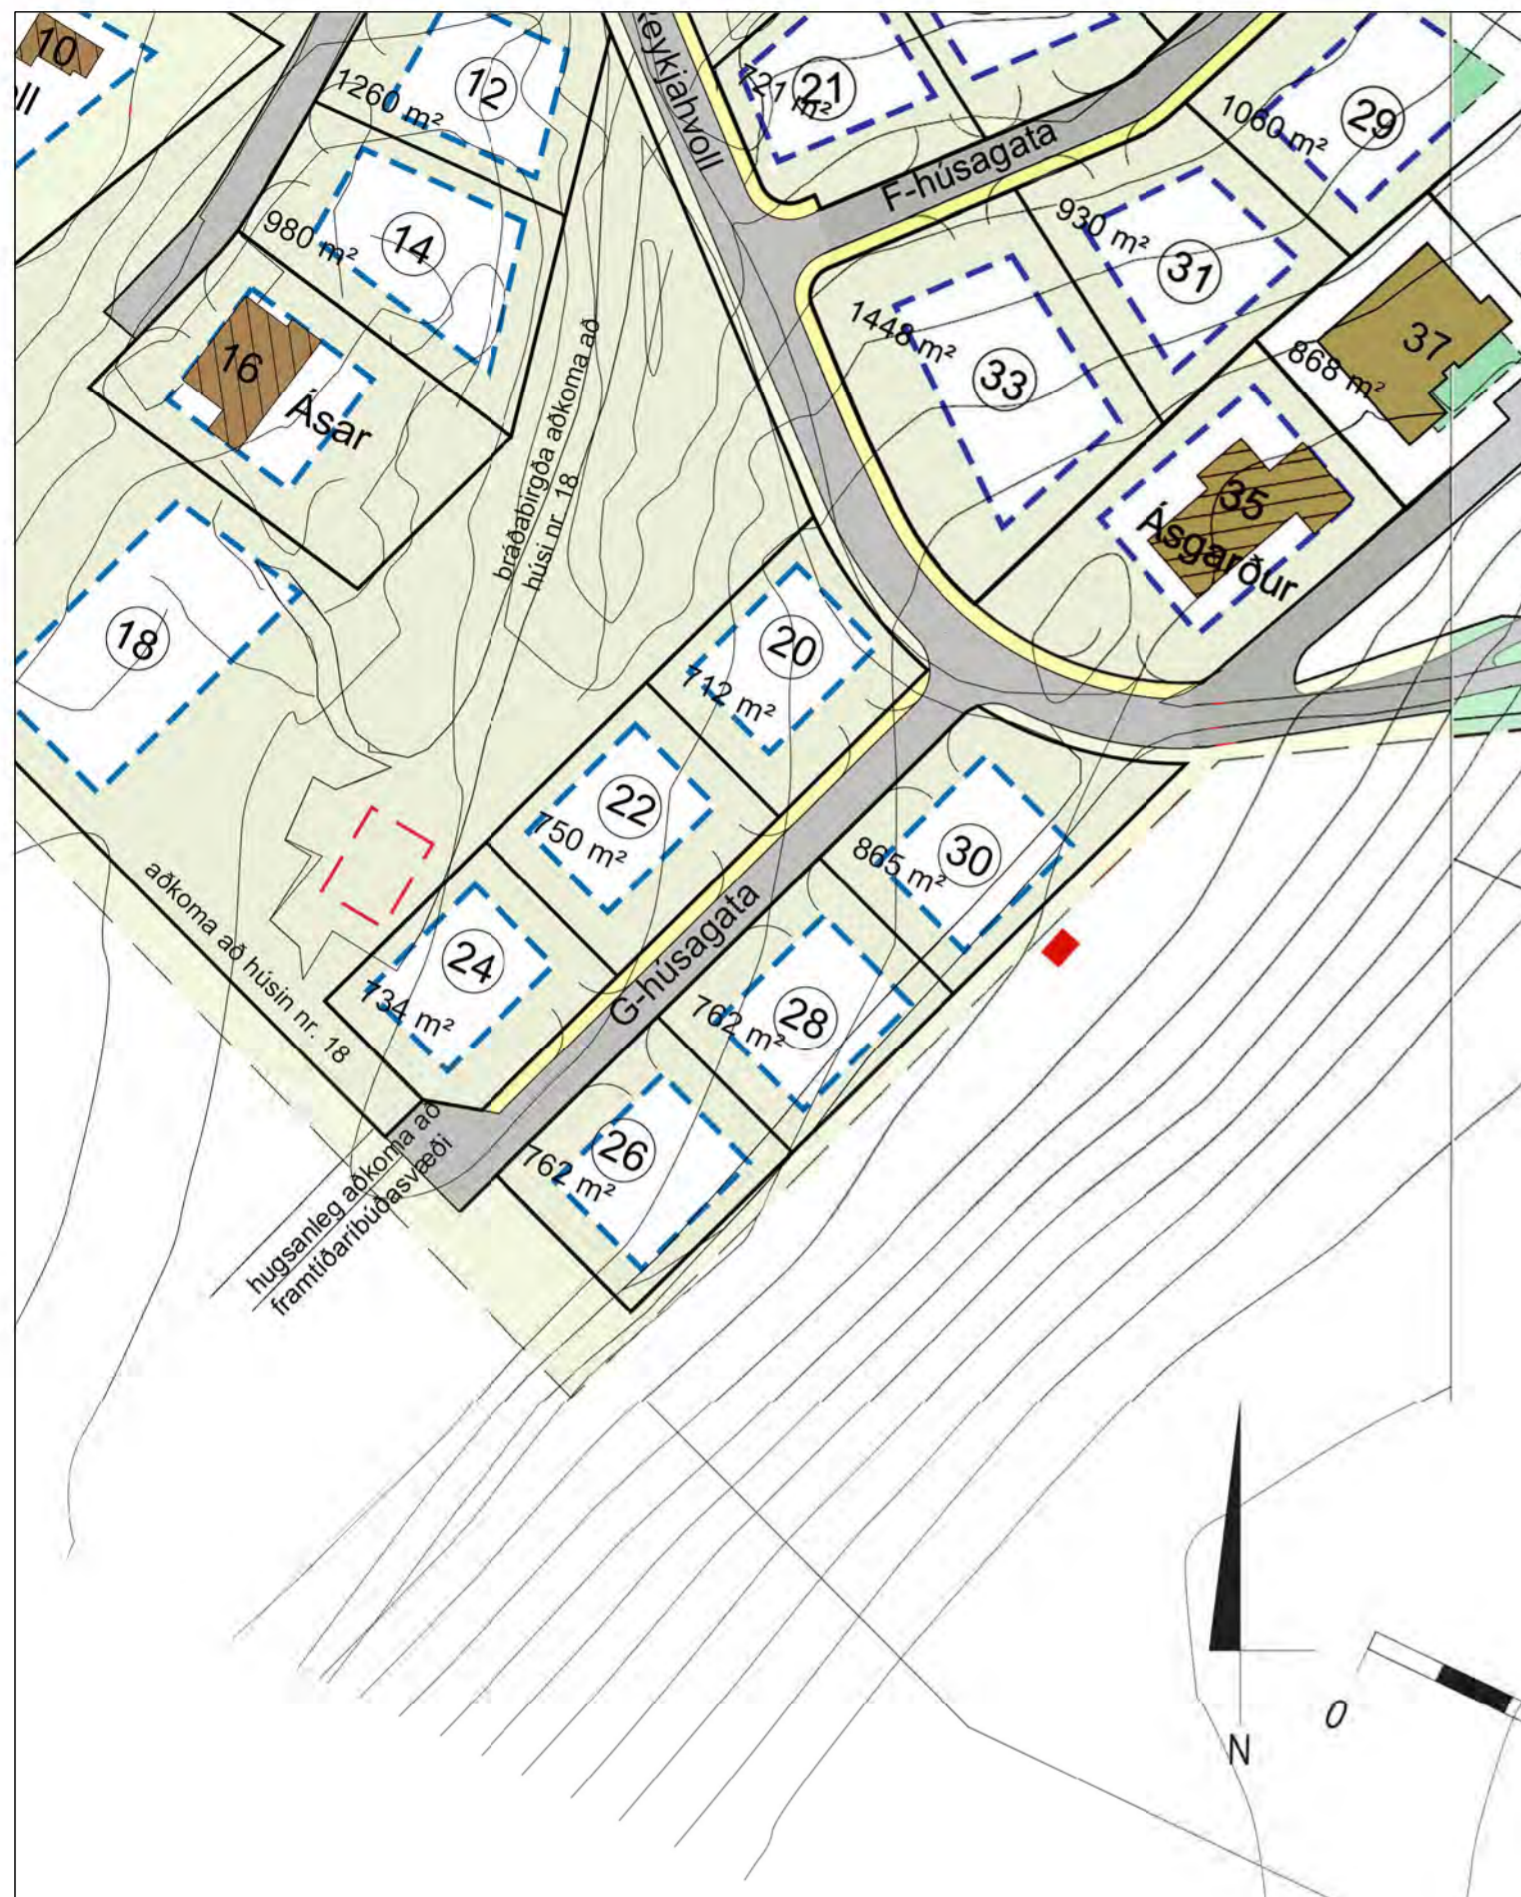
10
ll
1260 m²
12
721 m²
21
Reykjahvoll
F-húsagata
1060 m²
29
980 m²
14
930 m²
31
1448 m²
33
37
868 m²
16
Ásar
bráðabirgða aðkoma að húsi nr. 18
35
Ásgarður
18
20
712 m²
22
750 m²
865 m²
30
aðkoma að húsin nr. 18
24
734 m²
G-húsagata
762 m²
28
26
762 m²
hugsanleg aðkoma að framtíðaríbúðasvæði
N
0